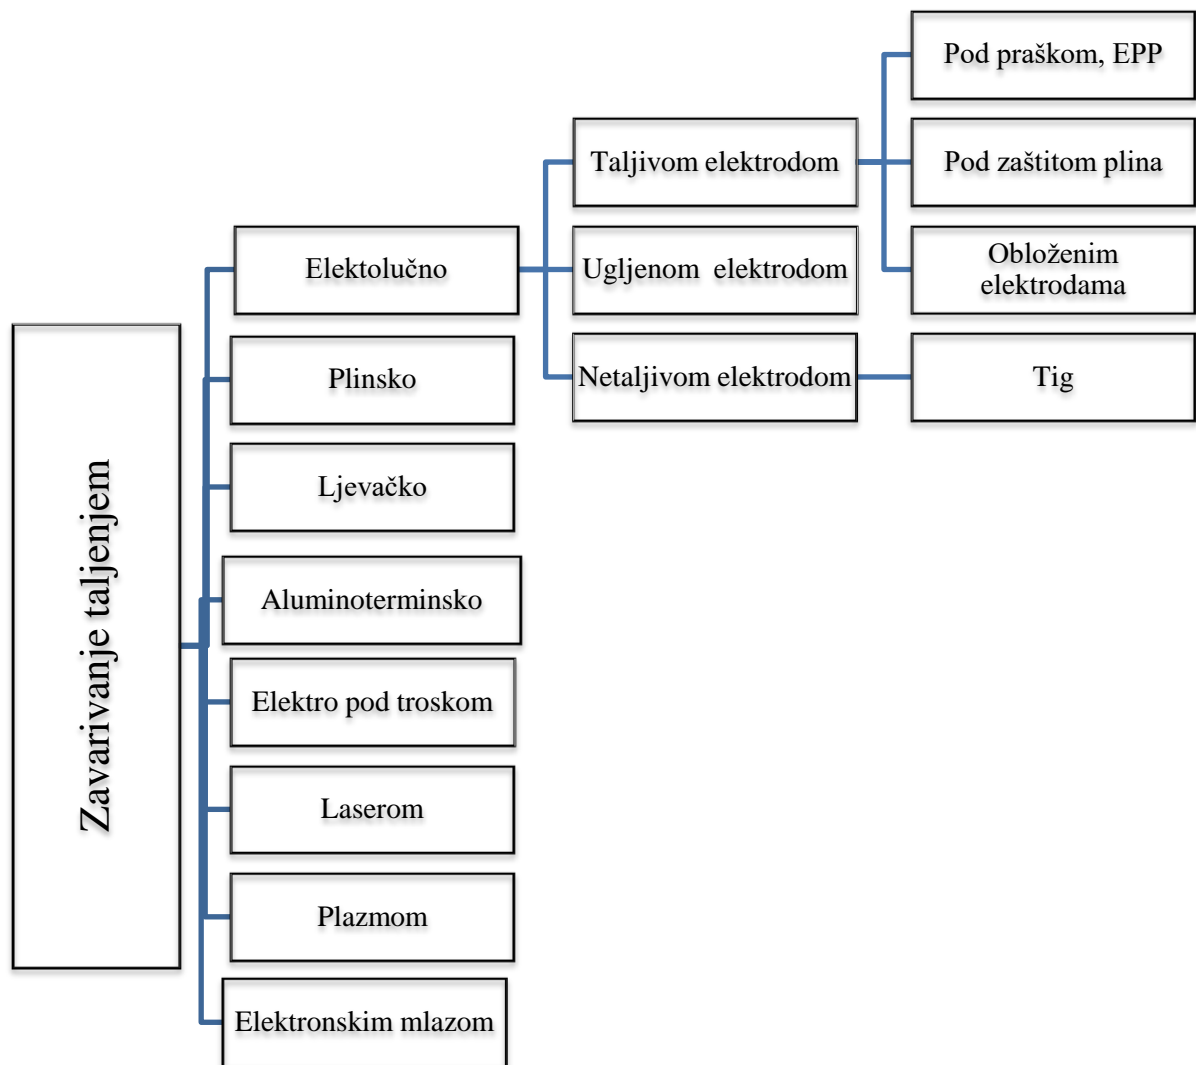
Zavarivanje taljenjem

Elektolučno

Plinsko

Ljevačko

Aluminoterminsko

Elektro pod troskom

Laserom

Plazmom

Elektronskim mlazom

Taljivom elektrodom

Ugljenom elektrodom

Netaljivom elektrodom

Pod praškom, EPP

Pod zaštitom plina

Obloženim elektrodama

Tig